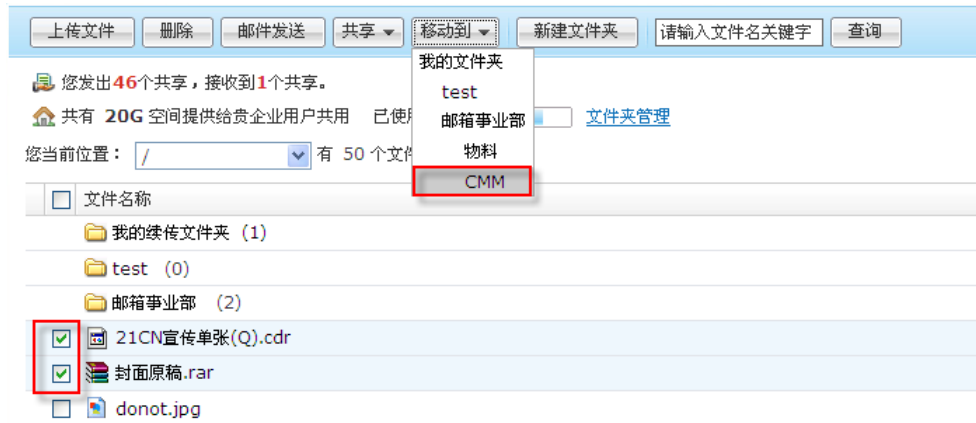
上传文件 删除 邮件发送 共享 ▾ 移动到 ▾ 新建文件夹 请输入文件名关键字 查询

我的文件夹
test
邮箱事业部
物料
CMM

您发出46个共享，接收到1个共享。

共有 20G 空间提供给贵企业用户共用 已使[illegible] 文件夹管理

您当前位置： / 有 50 个文件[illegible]

文件名称
我的续传文件夹 (1)
test (0)
邮箱事业部 (2)
21CN宣传单张(Q).cdr
封面原稿.rar
donot.jpg